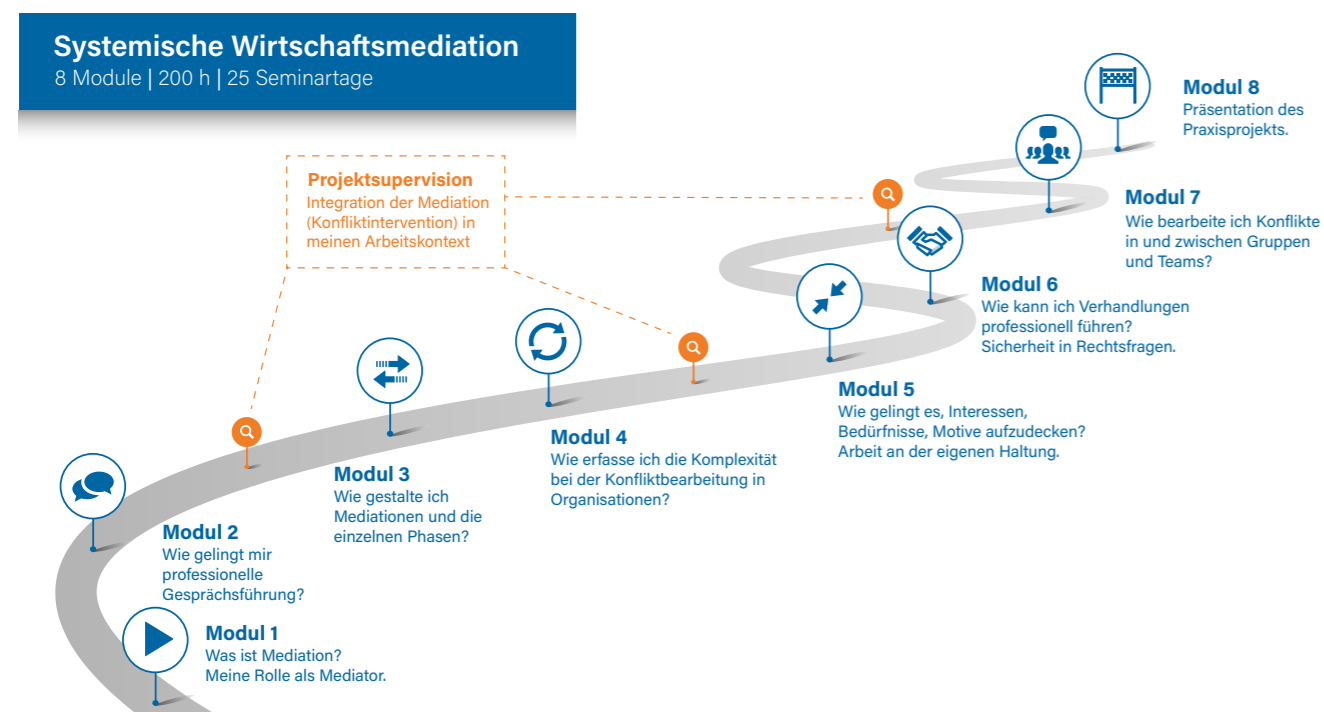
Systemische Wirtschaftsmediation
8 Module | 200 h | 25 Seminartage

Projektsupervision
Integration der Mediation (Konfliktintervention) in meinen Arbeitskontext

Modul 8
Präsentation des Praxisprojekts.

Modul 7
Wie bearbeite ich Konflikte in und zwischen Gruppen und Teams?

Modul 6
Wie kann ich Verhandlungen professionell führen? Sicherheit in Rechtsfragen.

Modul 5
Wie gelingt es, Interessen, Bedürfnisse, Motive aufzudecken? Arbeit an der eigenen Haltung.

Modul 4
Wie erfasse ich die Komplexität bei der Konfliktbearbeitung in Organisationen?

Modul 3
Wie gestalte ich Mediationen und die einzelnen Phasen?

Modul 2
Wie gelingt mir professionelle Gesprächsführung?

Modul 1
Was ist Mediation? Meine Rolle als Mediator.